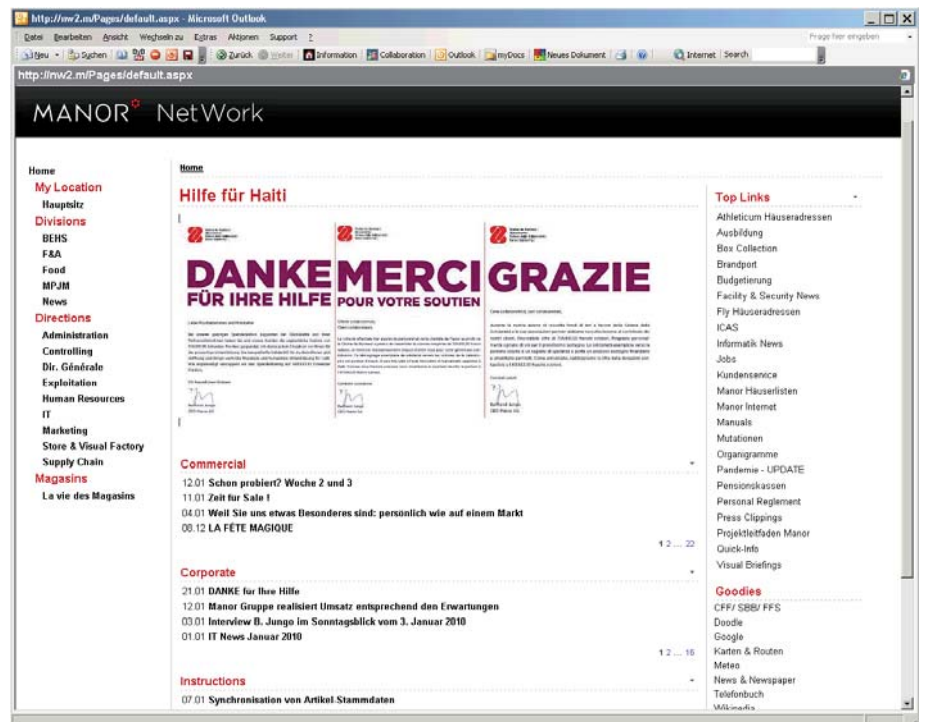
http://nw2.m/Pages/default.aspx - Microsoft Outlook

Datei Bearbeiten Ansicht Wechseln zu Extras Aktionen Support ?

Frage hier eingeben

Neu Suchen Zurück Weiter Information Collaboration Outlook myDocs Neues Dokument Internet Search

http://nw2.m/Pages/default.aspx

MANOR NetWork

Home
My Location
Hauptsitz
Divisions
BEHS
F&A
Food
MPJM
News
Directions
Administration
Controlling
Dir. Générale
Exploitation
Human Resources
IT
Marketing
Store & Visual Factory
Supply Chain
Magasins
La vie des Magasins

Home

Hilfe für Haiti

DANKE FÜR IHRE HILFE

MERCI POUR VOTRE SOUTIEN

GRAZIE

Commercial

12.01 Schon probiert? Woche 2 und 3
11.01 Zeit für Sale !
04.01 Weil Sie uns etwas Besonderes sind: persönlich wie auf einem Markt
08.12 LA FÊTE MAGIQUE

1 2 ... 22

Corporate

21.01 DANKE für Ihre Hilfe
12.01 Manor Gruppe realisiert Umsatz entsprechend den Erwartungen
03.01 Interview B. Jungo im Sonntagsblick vom 3. Januar 2010
01.01 IT News Januar 2010

1 2 ... 16

Instructions

07.01 Synchronisation von Artikel-Stammdaten

Top Links
Athleticum Häuseradressen
Ausbildung
Box Collection
Brandport
Budgetierung
Facility & Security News
Fly Häuseradressen
ICAS
Informatik News
Jobs
Kundenservice
Manor Häuserlisten
Manor Internet
Manuals
Mutationen
Organigramme
Pandemie - UPDATE
Pensionskassen
Personal Reglement
Press Clippings
Projektleitfaden Manor
Quick-Info
Visual Briefings

Goodies
CFF/ SBB/ FFS
Doodle
Google
Karten & Routen
Meteo
News & Newspaper
Telefonbuch
Wikipedia